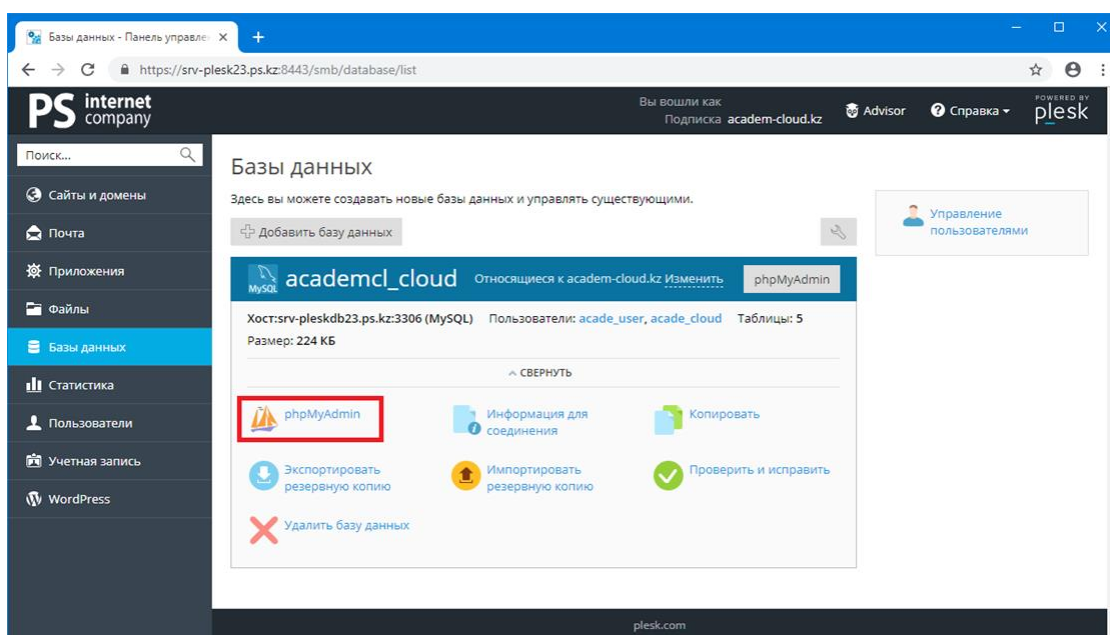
Базы данных - Панель управле ×
+
https://srv-plesk23.ps.kz:8443/smb/database/list

PS internet company
Вы вошли как
Подписка academ-cloud.kz
Advisor
Справка
POWERED BY plesk

Поиск...
Сайты и домены
Почта
Приложения
Файлы
Базы данных
Статистика
Пользователи
Учетная запись
WordPress

Базы данных
Здесь вы можете создавать новые базы данных и управлять существующими.
Добавить базу данных

Управление пользователями

MySQL academcl_cloud Относящиеся к academ-cloud.kz Изменить phpMyAdmin
Хост:srv-pleskdb23.ps.kz:3306 (MySQL) Пользователи: acade_user, acade_cloud Таблицы: 5
Размер: 224 КБ
СВЕРНУТЬ

phpMyAdmin
Информация для соединения
Копировать
Экспортировать резервную копию
Импортировать резервную копию
Проверить и исправить
Удалить базу данных

plesk.com